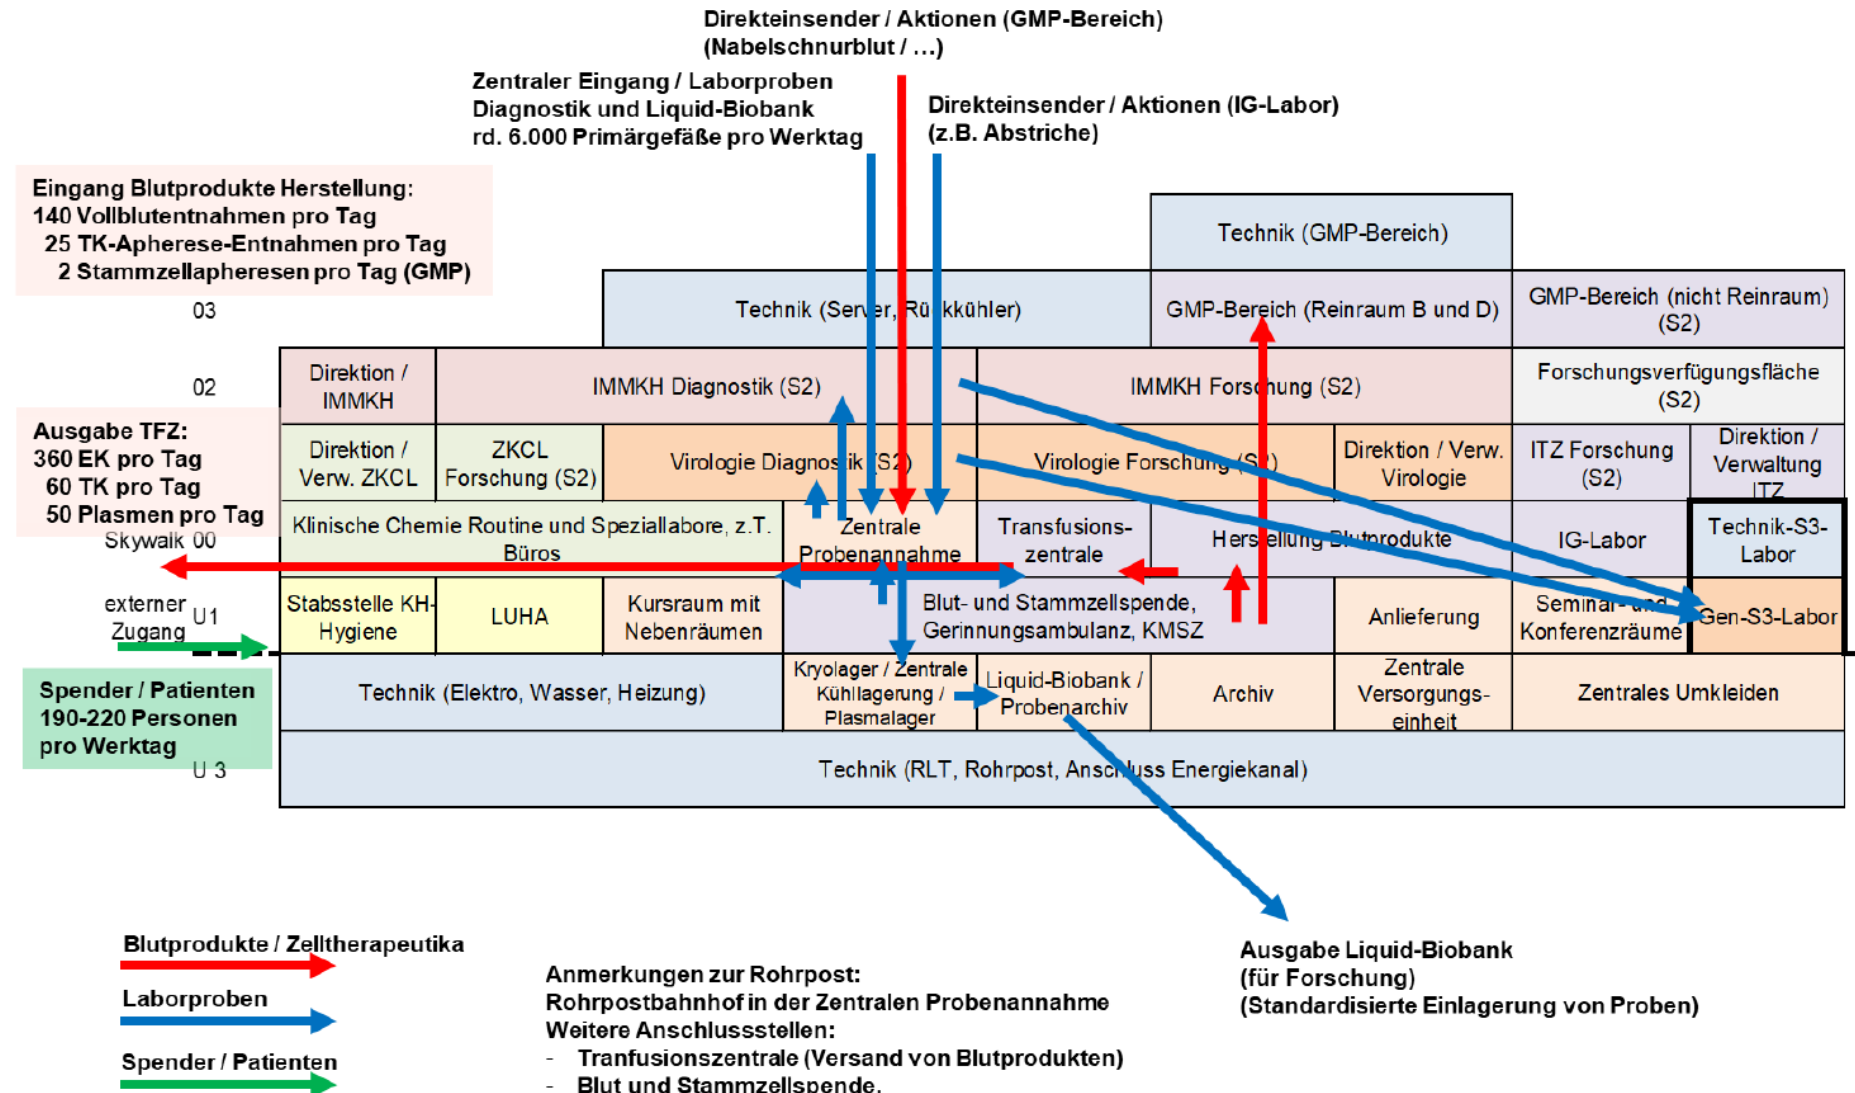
Direkteinsender / Aktionen (GMP-Bereich)
(Nabelschnurblut / …)

Zentraler Eingang / Laborproben
Diagnostik und Liquid-Biobank
rd. 6.000 Primärgefäße pro Werktag

Direkteinsender / Aktionen (IG-Labor)
(z.B. Abstriche)

Eingang Blutprodukte Herstellung:
140 Vollblutentnahmen pro Tag
25 TK-Apherese-Entnahmen pro Tag
2 Stammzellapheresen pro Tag (GMP)

Technik (GMP-Bereich)

03

Technik (Server, Rückkühler)

GMP-Bereich (Reinraum B und D)

GMP-Bereich (nicht Reinraum) (S2)

02

Direktion / IMMKH

IMMKH Diagnostik (S2)

IMMKH Forschung (S2)

Forschungsverfügungsfläche (S2)

Ausgabe TFZ:
360 EK pro Tag
60 TK pro Tag
50 Plasmen pro Tag

Direktion / Verw. ZKCL

ZKCL Forschung (S2)

Virologie Diagnostik (S2)

Virologie Forschung (S2)

Direktion / Verw. Virologie

ITZ Forschung (S2)

Direktion / Verwaltung ITZ

Skywalk 00

Klinische Chemie Routine und Speziallabore, z.T. Büros

Zentrale Probenannahme

Transfusions-zentrale

Herstellung Blutprodukte

IG-Labor

Technik-S3-Labor

externer Zugang U1

Stabsstelle KH-Hygiene

LUHA

Kursraum mit Nebenräumen

Blut- und Stammzellspende, Gerinnungsambulanz, KMSZ

Anlieferung

Seminar- und Konferenzräume

Gen-S3-Labor

Spender / Patienten
190-220 Personen
pro Werktag

Technik (Elektro, Wasser, Heizung)

Kryolager / Zentrale Kühllagerung / Plasmalager

Liquid-Biobank / Probenarchiv

Archiv

Zentrale Versorgungs-einheit

Zentrales Umkleiden

U 3

Technik (RLT, Rohrpost, Anschluss Energiekanal)

Blutprodukte / Zelltherapeutika

Laborproben

Spender / Patienten

Anmerkungen zur Rohrpost:
Rohrpostbahnhof in der Zentralen Probenannahme
Weitere Anschlussstellen:
- Tranfusionszentrale (Versand von Blutprodukten)
- Blut und Stammzellspende.

Ausgabe Liquid-Biobank
(für Forschung)
(Standardisierte Einlagerung von Proben)